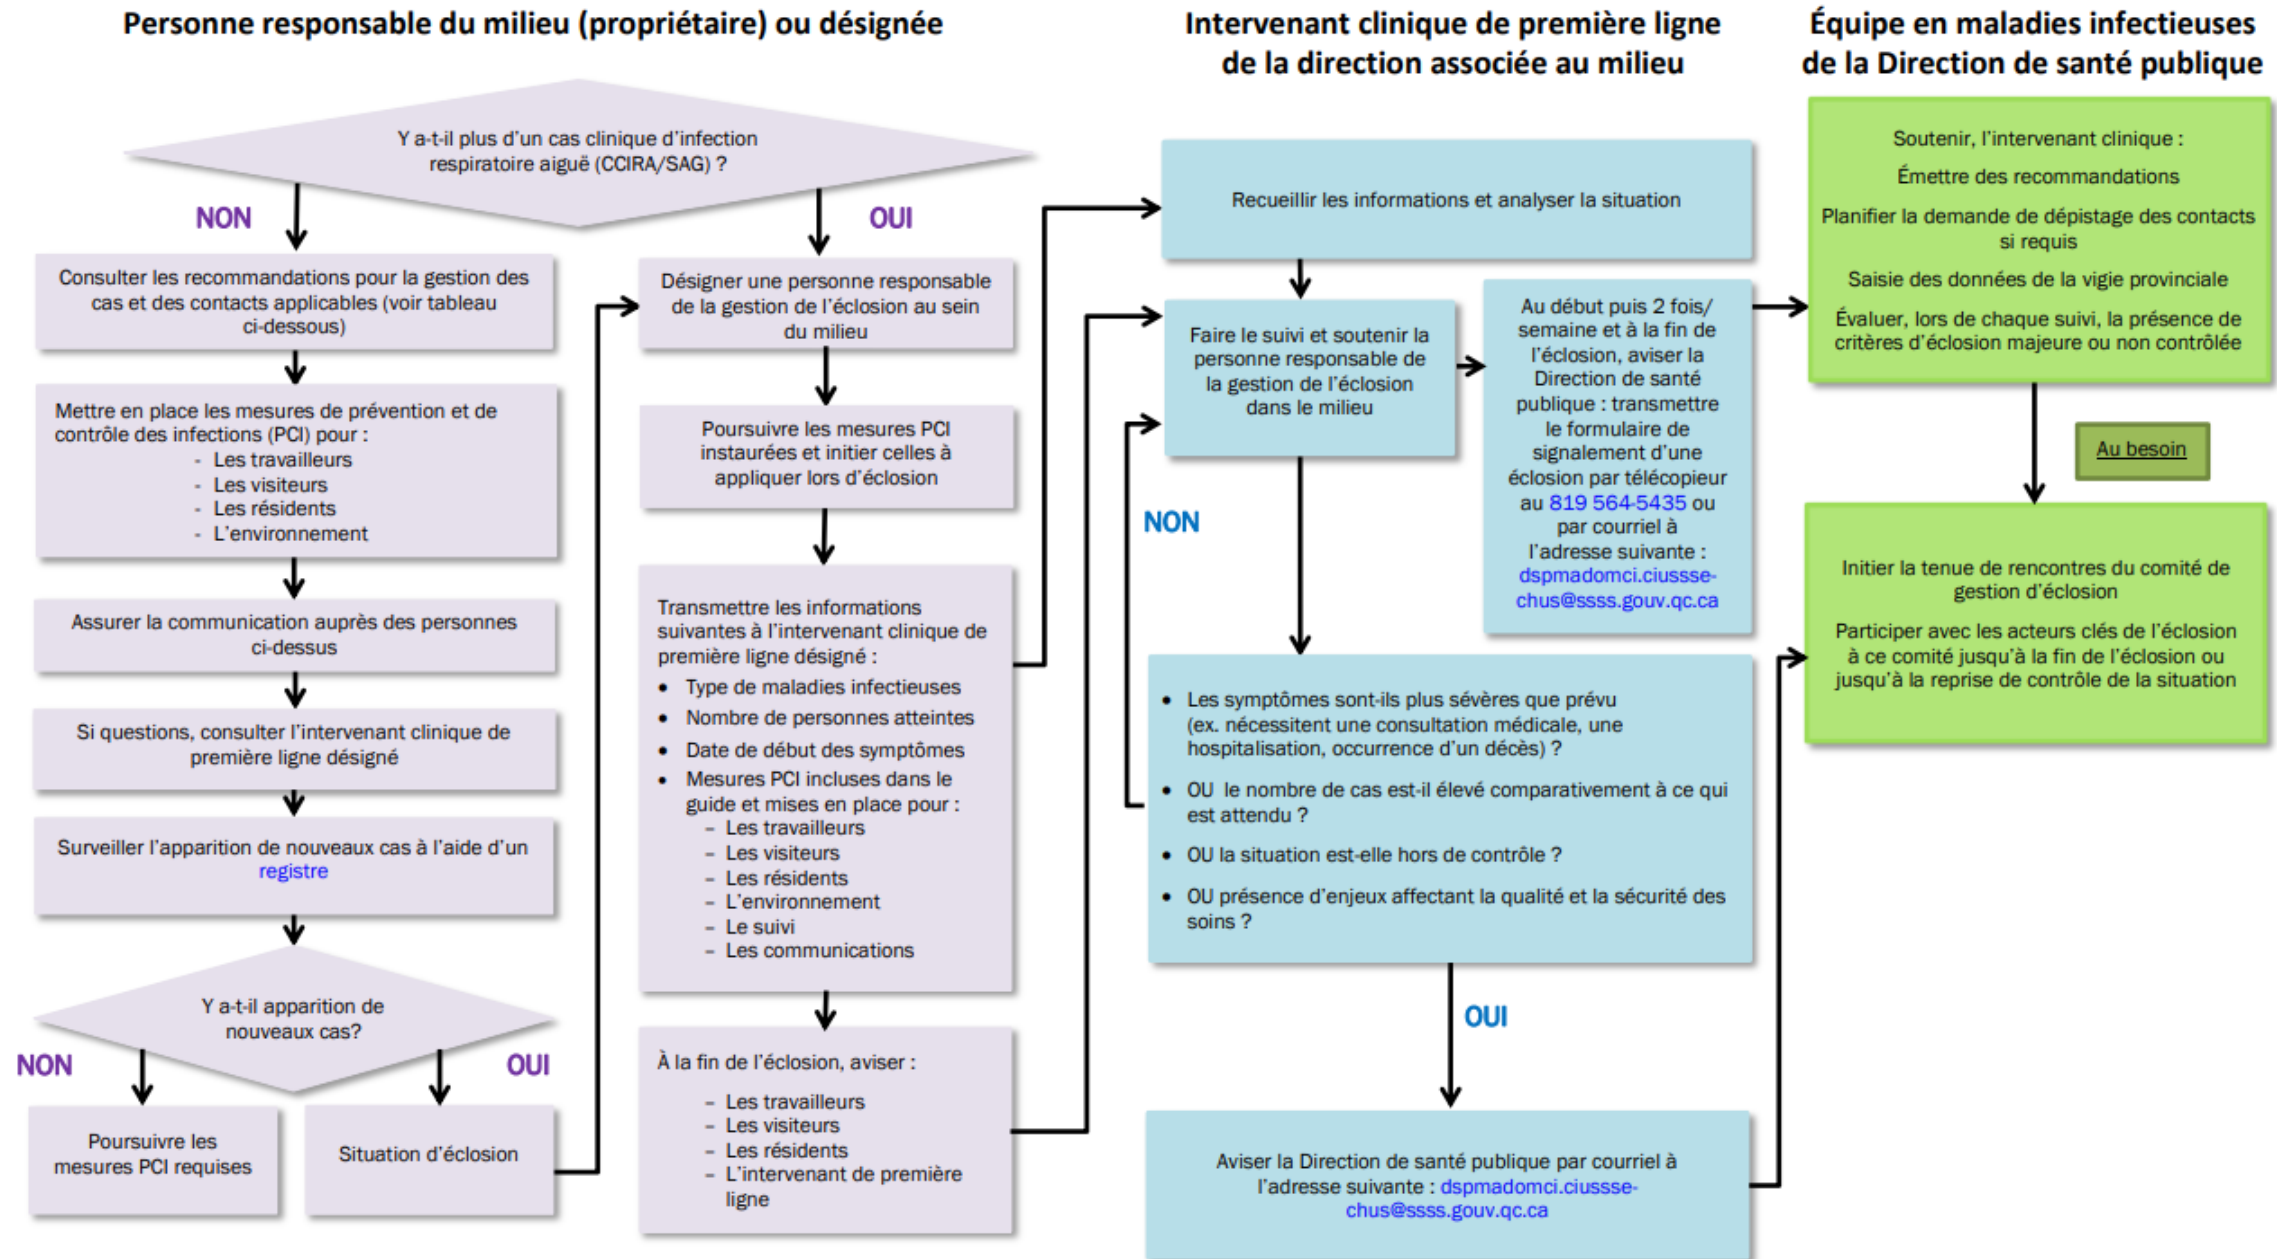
Personne responsable du milieu (propriétaire) ou désignée

Intervenant clinique de première ligne de la direction associée au milieu

Équipe en maladies infectieuses de la Direction de santé publique

Y a-t-il plus d'un cas clinique d'infection respiratoire aiguë (CCIRA/SAG) ?

NON

OUI

Consulter les recommandations pour la gestion des cas et des contacts applicables (voir tableau ci-dessous)

Mettre en place les mesures de prévention et de contrôle des infections (PCI) pour :
- Les travailleurs
- Les visiteurs
- Les résidents
- L'environnement

Assurer la communication auprès des personnes ci-dessus

Si questions, consulter l'intervenant clinique de première ligne désigné

Surveiller l'apparition de nouveaux cas à l'aide d'un registre

Y a-t-il apparition de nouveaux cas?

NON

OUI

Poursuivre les mesures PCI requises

Situation d'éclosion

Désigner une personne responsable de la gestion de l'éclosion au sein du milieu

Poursuivre les mesures PCI instaurées et initier celles à appliquer lors d'éclosion

Transmettre les informations suivantes à l'intervenant clinique de première ligne désigné :
• Type de maladies infectieuses
• Nombre de personnes atteintes
• Date de début des symptômes
• Mesures PCI incluses dans le guide et mises en place pour :
– Les travailleurs
– Les visiteurs
– Les résidents
– L'environnement
– Le suivi
– Les communications

À la fin de l'éclosion, aviser :
– Les travailleurs
– Les visiteurs
– Les résidents
– L'intervenant de première ligne

Recueillir les informations et analyser la situation

Faire le suivi et soutenir la personne responsable de la gestion de l'éclosion dans le milieu

Au début puis 2 fois/ semaine et à la fin de l'éclosion, aviser la Direction de santé publique : transmettre le formulaire de signalement d'une éclosion par télécopieur au 819 564-5435 ou par courriel à l'adresse suivante : dspmadomci.ciussse-chus@ssss.gouv.qc.ca

NON

• Les symptômes sont-ils plus sévères que prévu (ex. nécessitent une consultation médicale, une hospitalisation, occurrence d'un décès) ?
• OU le nombre de cas est-il élevé comparativement à ce qui est attendu ?
• OU la situation est-elle hors de contrôle ?
• OU présence d'enjeux affectant la qualité et la sécurité des soins ?

OUI

Aviser la Direction de santé publique par courriel à l'adresse suivante : dspmadomci.ciussse-chus@ssss.gouv.qc.ca

Soutenir, l'intervenant clinique :
Émettre des recommandations
Planifier la demande de dépistage des contacts si requis
Saisie des données de la vigie provinciale
Évaluer, lors de chaque suivi, la présence de critères d'éclosion majeure ou non contrôlée

Au besoin

Initier la tenue de rencontres du comité de gestion d'éclosion
Participer avec les acteurs clés de l'éclosion à ce comité jusqu'à la fin de l'éclosion ou jusqu'à la reprise de contrôle de la situation